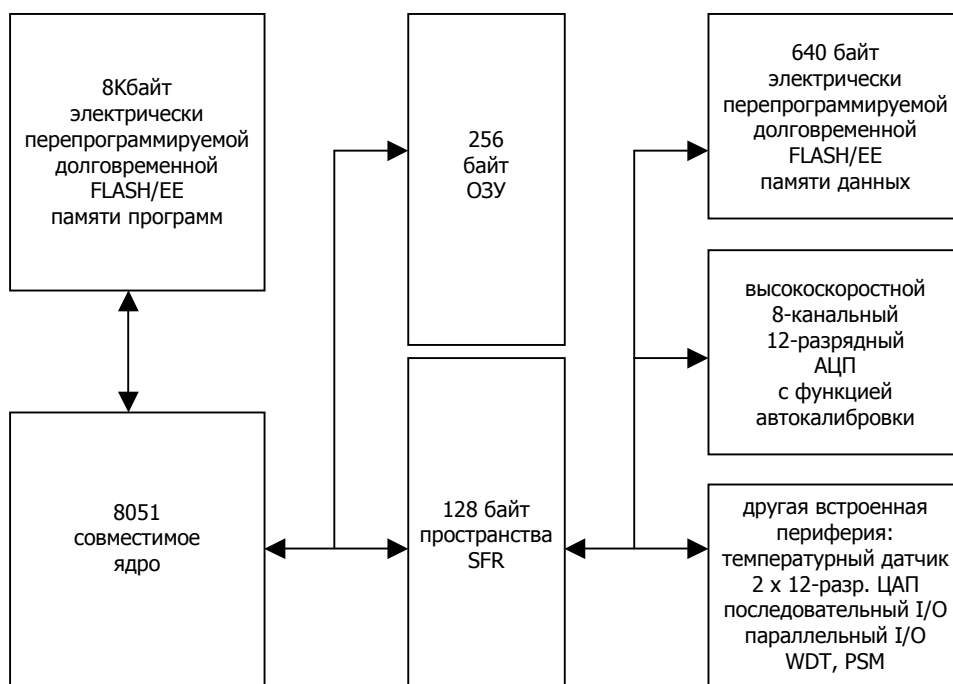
8Кбайт
электрически
перепрограммируемой
долговременной
FLASH/EE
памяти программ

256
байт
ОЗУ

640 байт
электрически
перепрограммируемой
долговременной
FLASH/EE
памяти данных

высокоскоростной
8-канальный
12-разрядный
АЦП
с функцией
автокалибровки

8051
совместимое
ядро

128 байт
пространства
SFR

другая встроенная
периферия:
температурный датчик
2 х 12-разр. ЦАП
последовательный I/O
параллельный I/O
WDT, PSM